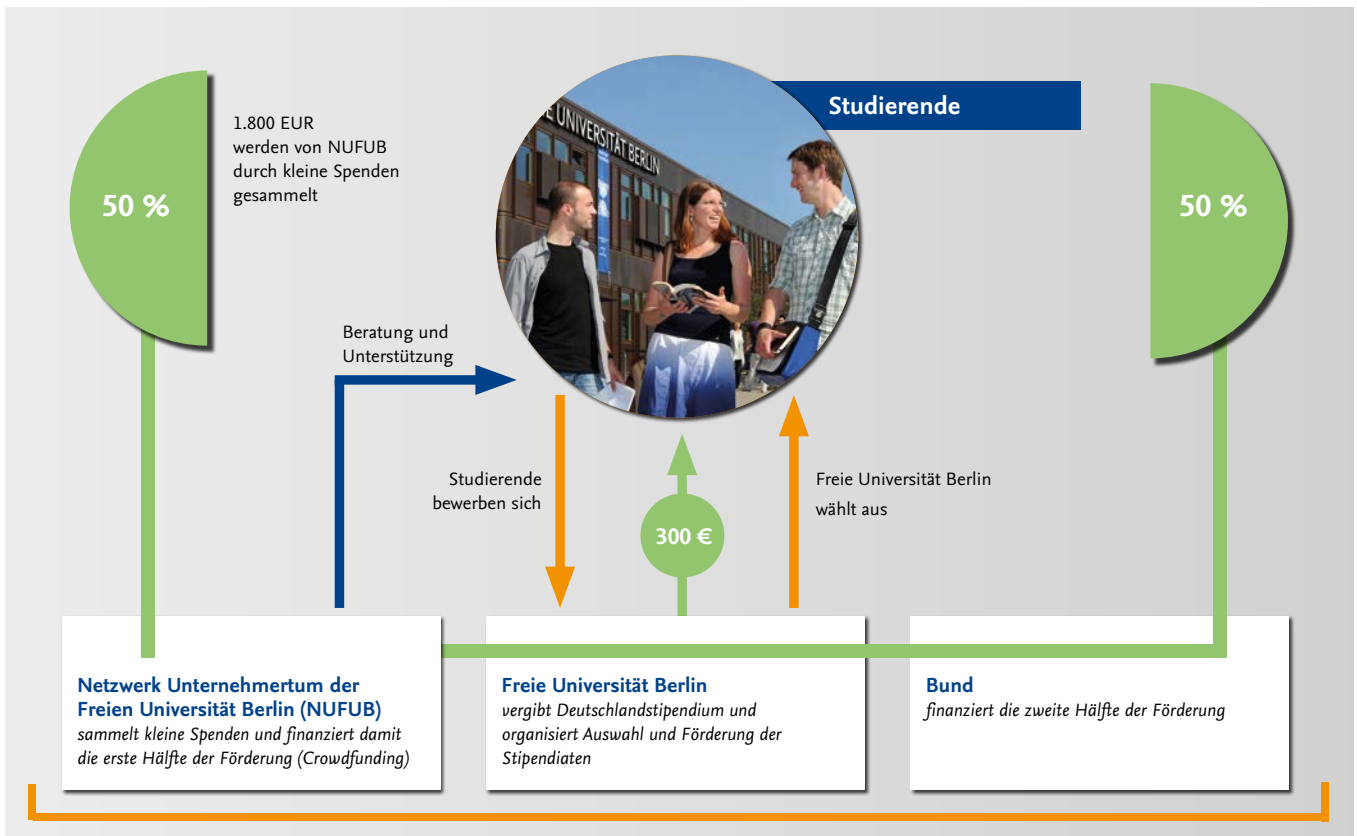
50 %

1.800 EUR werden von NUFUB durch kleine Spenden gesammelt

Studierende

50 %

Beratung und Unterstützung

Studierende bewerben sich

300 €

Freie Universität Berlin

wählt aus

**Netzwerk Unternehmertum der Freien Universität Berlin (NUFUB)**
*sammelt kleine Spenden und finanziert damit die erste Hälfte der Förderung (Crowdfunding)*

**Freie Universität Berlin**
*vergibt Deutschlandstipendium und organisiert Auswahl und Förderung der Stipendiaten*

**Bund**
*finanziert die zweite Hälfte der Förderung*